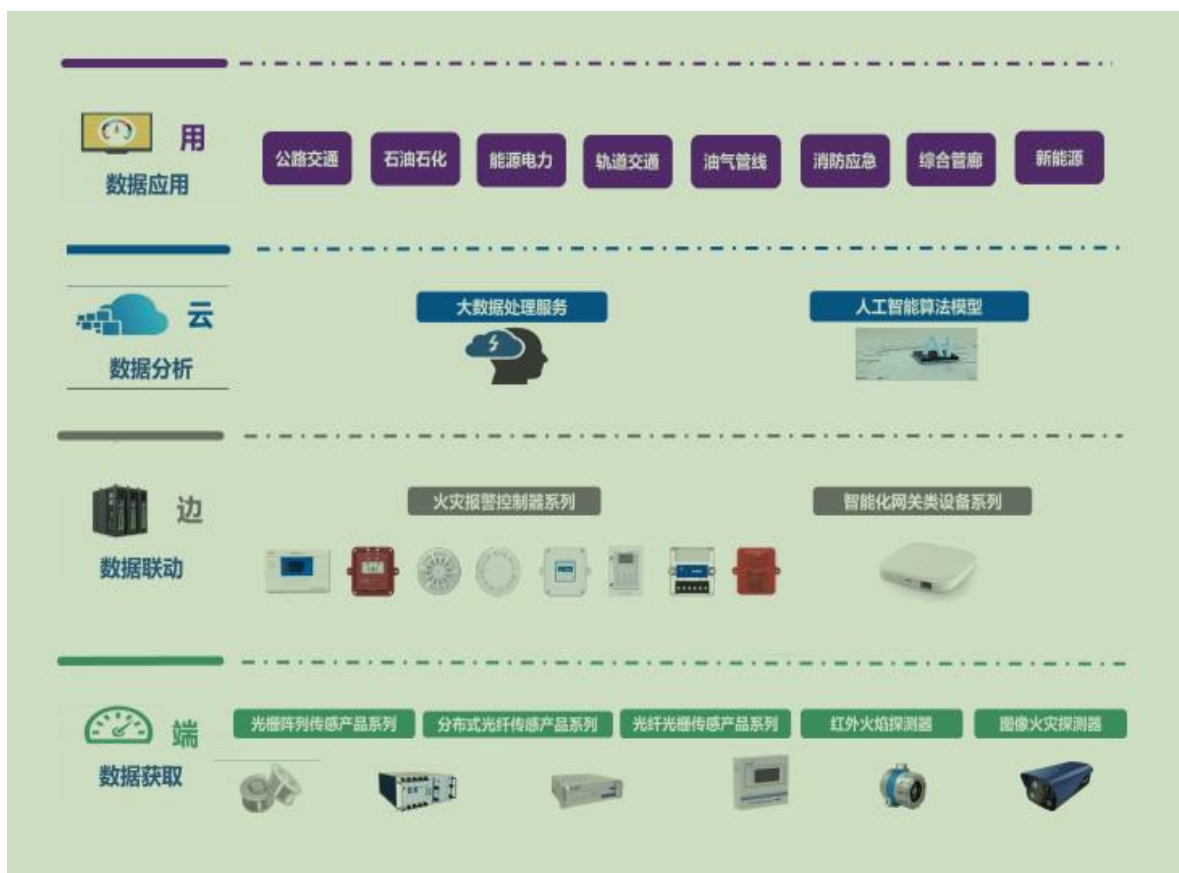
用
数据应用

公路交通 石油石化 能源电力 轨道交通 油气管线 消防应急 综合管廊 新能源

云
数据分析

大数据处理服务

人工智能算法模型

边
数据联动

火灾报警控制器系列

智能化网关类设备系列

端
数据获取

光栅阵列传感产品系列 分布式光纤传感产品系列 光纤光栅传感产品系列 红外火焰探测器 图像火灾探测器